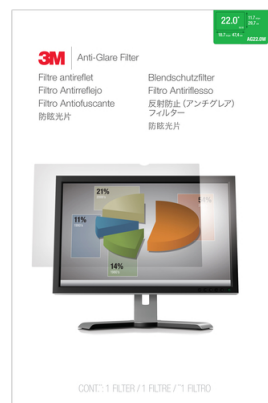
22.0"

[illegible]

AG22.0W

3M | Anti-Glare Filter

Filtre antireflet
Filtro Antirreflejo
Filtro Antiofuscante
防眩光片

Blendschutzfilter
Filtro Antiriflesso
反射防止（アンチグレア）フィルター
防眩光片

21%

11%

14%

CONT: 1 FILTER / 1 FILTRE / 1 FILTRO